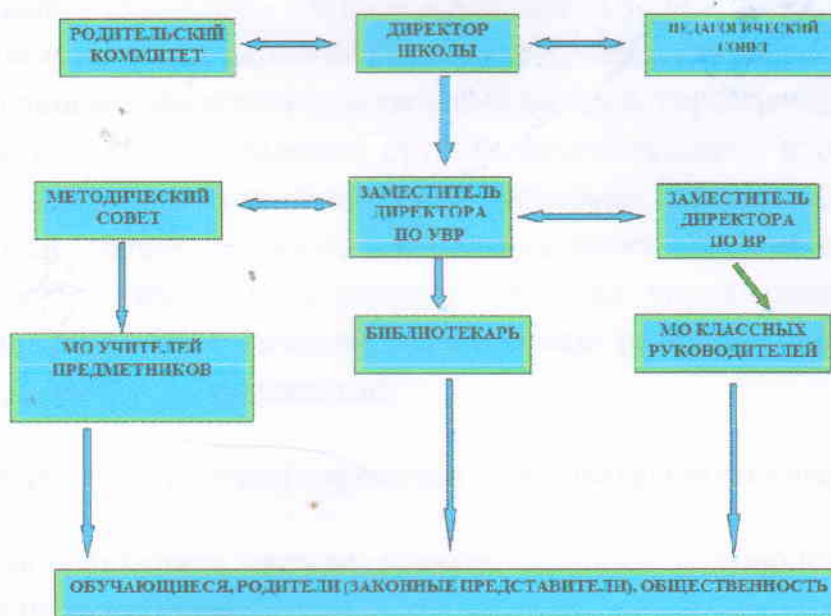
РОДИТЕЛЬСКИЙ КОМИТЕТ

ДИРЕКТОР ШКОЛЫ

ПЕДАГОГИЧЕСКИЙ СОВЕТ

МЕТОДИЧЕСКИЙ СОВЕТ

ЗАМЕСТИТЕЛЬ ДИРЕКТОРА ПО УВР

ЗАМЕСТИТЕЛЬ ДИРЕКТОРА ПО ВР

МО УЧИТЕЛЕЙ ПРЕДМЕТНИКОВ

БИБЛИОТЕКАРЬ

МО КЛАССНЫХ РУКОВОДИТЕЛЕЙ

ОБУЧАЮЩИЕСЯ, РОДИТЕЛИ (ЗАКОННЫЕ ПРЕДСТАВИТЕЛИ), ОБЩЕСТВЕННОСТЬ